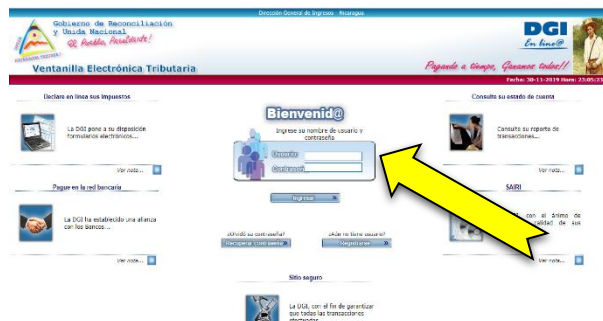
Dirección General de Ingresos · Nicaragua

Gobierno de Reconciliación y Unidad Nacional
¡El Pueblo, Presidente!

Ventanilla Electrónica Tributaria

DGI
En line@

Pagando a tiempo, Ganamos todos!!

Fecha: 30-11-2019 Hora: 23:05:23

Declare en línea sus impuestos

La DGI pone a su disposición formularios electrónicos...

Ver nota...

Bienvenid@

Ingrese su nombre de usuario y contraseña

Usuario

Contraseña

Ingresar

¿Olvidó su contraseña?

Recuperar contraseña

¿Aún no tiene usuario?

Registrese

Consulte su estado de cuenta

Consulte su reporte de transacciones...

Ver nota...

Pague en la red bancaria

La DGI ha establecido una alianza con los bancos...

Ver nota...

SAIRI

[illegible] con el ánimo de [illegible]lidad de sus

Ver nota...

Sitio seguro

La DGI, con el fin de garantizar que todas las transacciones efectuadas